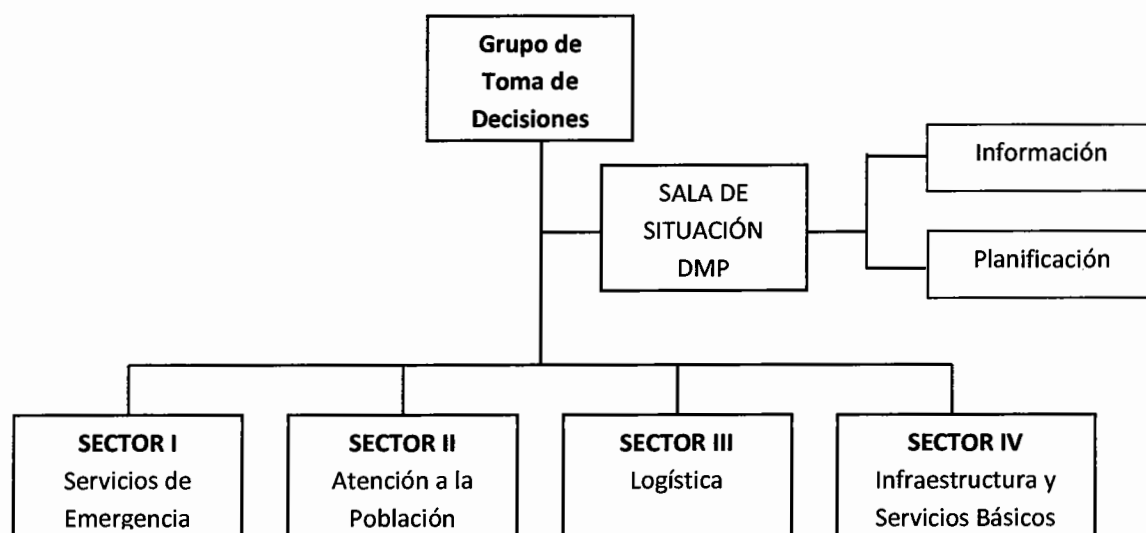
Grupo de Toma de Decisiones

SALA DE SITUACIÓN DMP

Información

Planificación

SECTOR I
Servicios de Emergencia

SECTOR II
Atención a la Población

SECTOR III
Logística

SECTOR IV
Infraestructura y Servicios Básicos